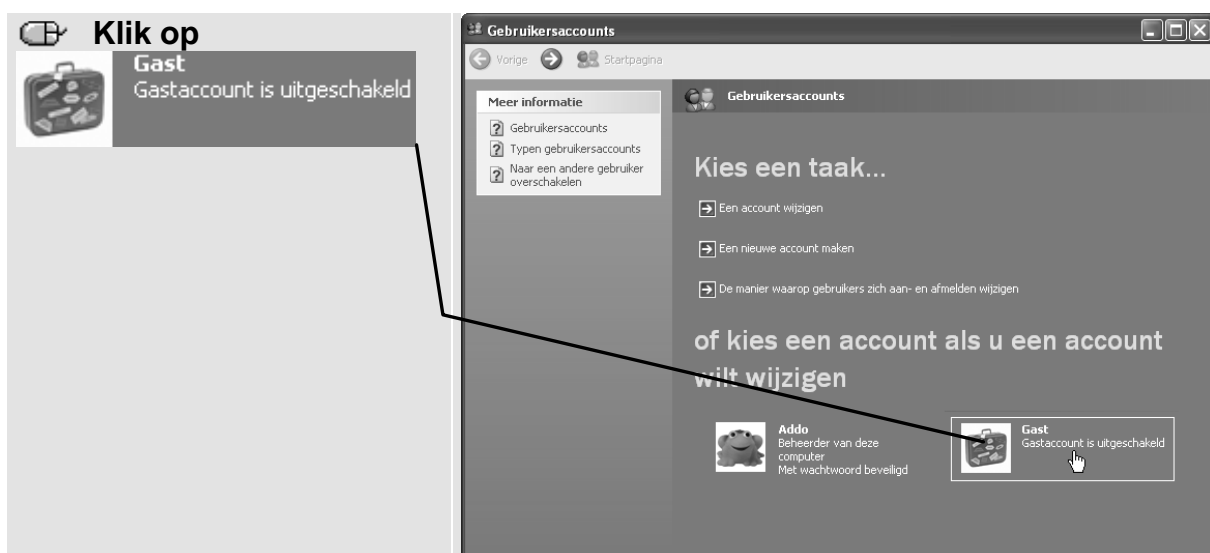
Klik op

Gast
Gastaccount is uitgeschakeld

Gebruikersaccounts

Vorige Startpagina

Meer informatie

Gebruikersaccounts
Typen gebruikersaccounts
Naar een andere gebruiker overschakelen

Gebruikersaccounts

Kies een taak...

Een account wijzigen

Een nieuwe account maken

De manier waarop gebruikers zich aan- en afmelden wijzigen

of kies een account als u een account wilt wijzigen

Addo
Beheerder van deze computer
Met wachtwoord beveiligd

Gast
Gastaccount is uitgeschakeld